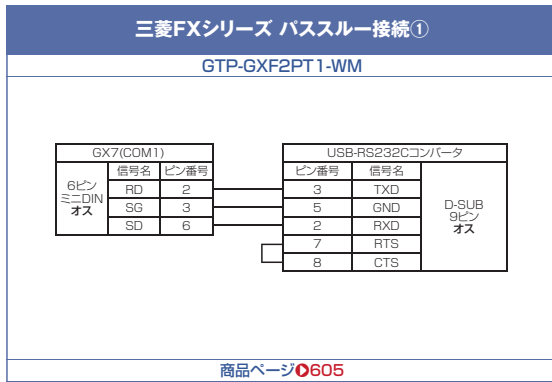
三菱FXシリーズ パススルー接続①

GTP-GXF2PT1-WM

| GX7(COM1) | | |
|---|---|---|
| 6ピン ミニDIN **オス** | 信号名 | ピン番号 |
| | RD | 2 |
| | SG | 3 |
| | SD | 6 |

| USB-RS232Cコンバータ | | |
|---|---|---|
| ピン番号 | 信号名 | D-SUB 9ピン **オス** |
| 3 | TXD | |
| 5 | GND | |
| 2 | RXD | |
| 7 | RTS | |
| 8 | CTS | |

商品ページ605